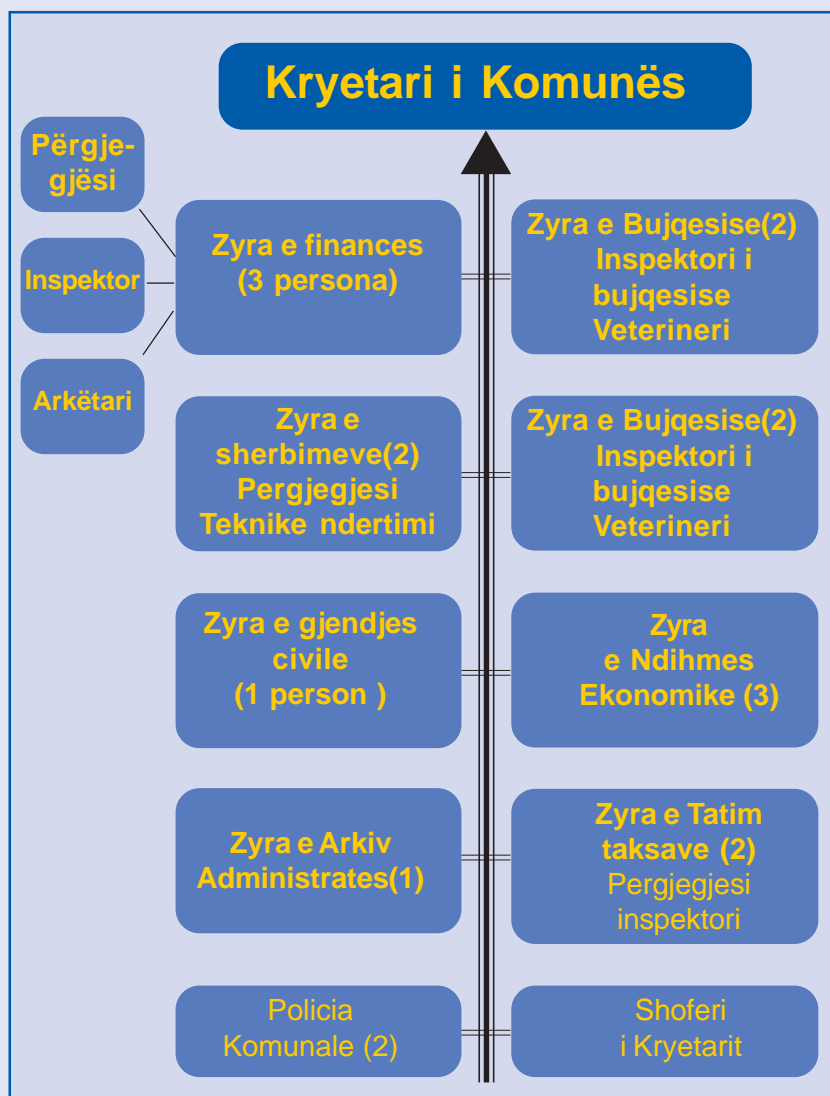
Kryetari i Komunës

Përgjegjësi

Inspektor

Arkëtari

Zyra e finances (3 persona)

Zyra e Bujqesise(2) Inspektori i bujqesise Veterineri

Zyra e sherbimeve(2) Pergjegjesi Teknike ndertimi

Zyra e Bujqesise(2) Inspektori i bujqesise Veterineri

Zyra e gjendjes civile (1 person )

Zyra e Ndihmes Ekonomike (3)

Zyra e Arkiv Administrates(1)

Zyra e Tatim taksave (2) Pergjegjesi inspektori

Policia Komunale (2)

Shoferi i Kryetarit